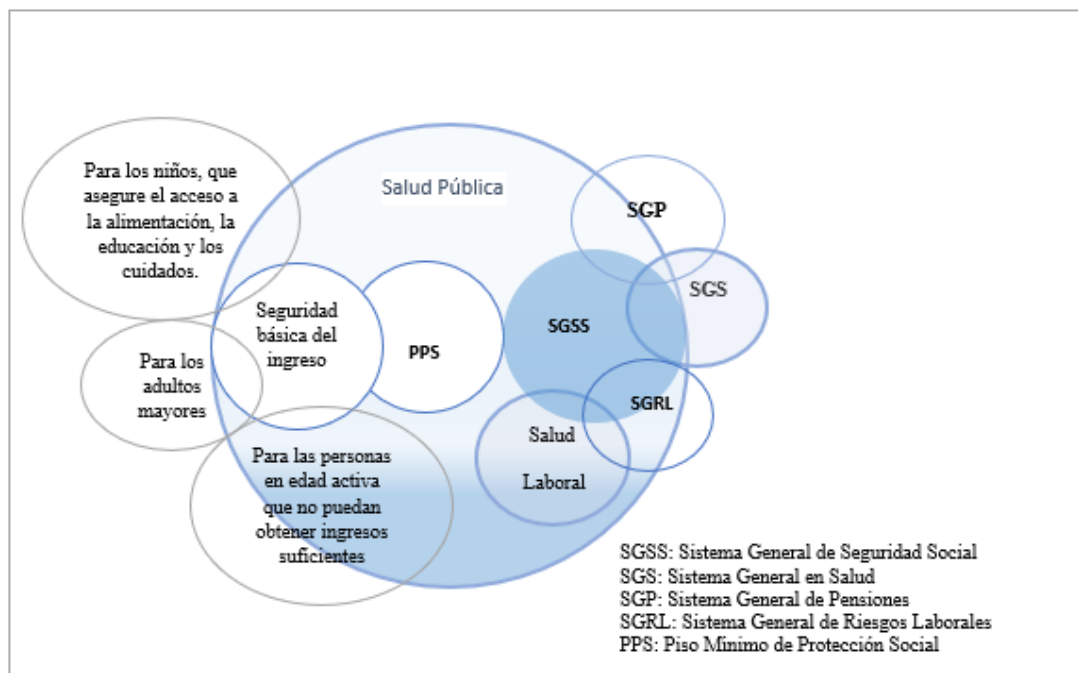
Para los niños, que asegure el acceso a la alimentación, la educación y los cuidados.

Salud Pública

SGP

SGS

Seguridad básica del ingreso

PPS

SGSS

Para los adultos mayores

SGRL

Salud

Laboral

Para las personas en edad activa que no puedan obtener ingresos suficientes

SGSS: Sistema General de Seguridad Social
SGS: Sistema General en Salud
SGP: Sistema General de Pensiones
SGRL: Sistema General de Riesgos Laborales
PPS: Piso Mínimo de Protección Social